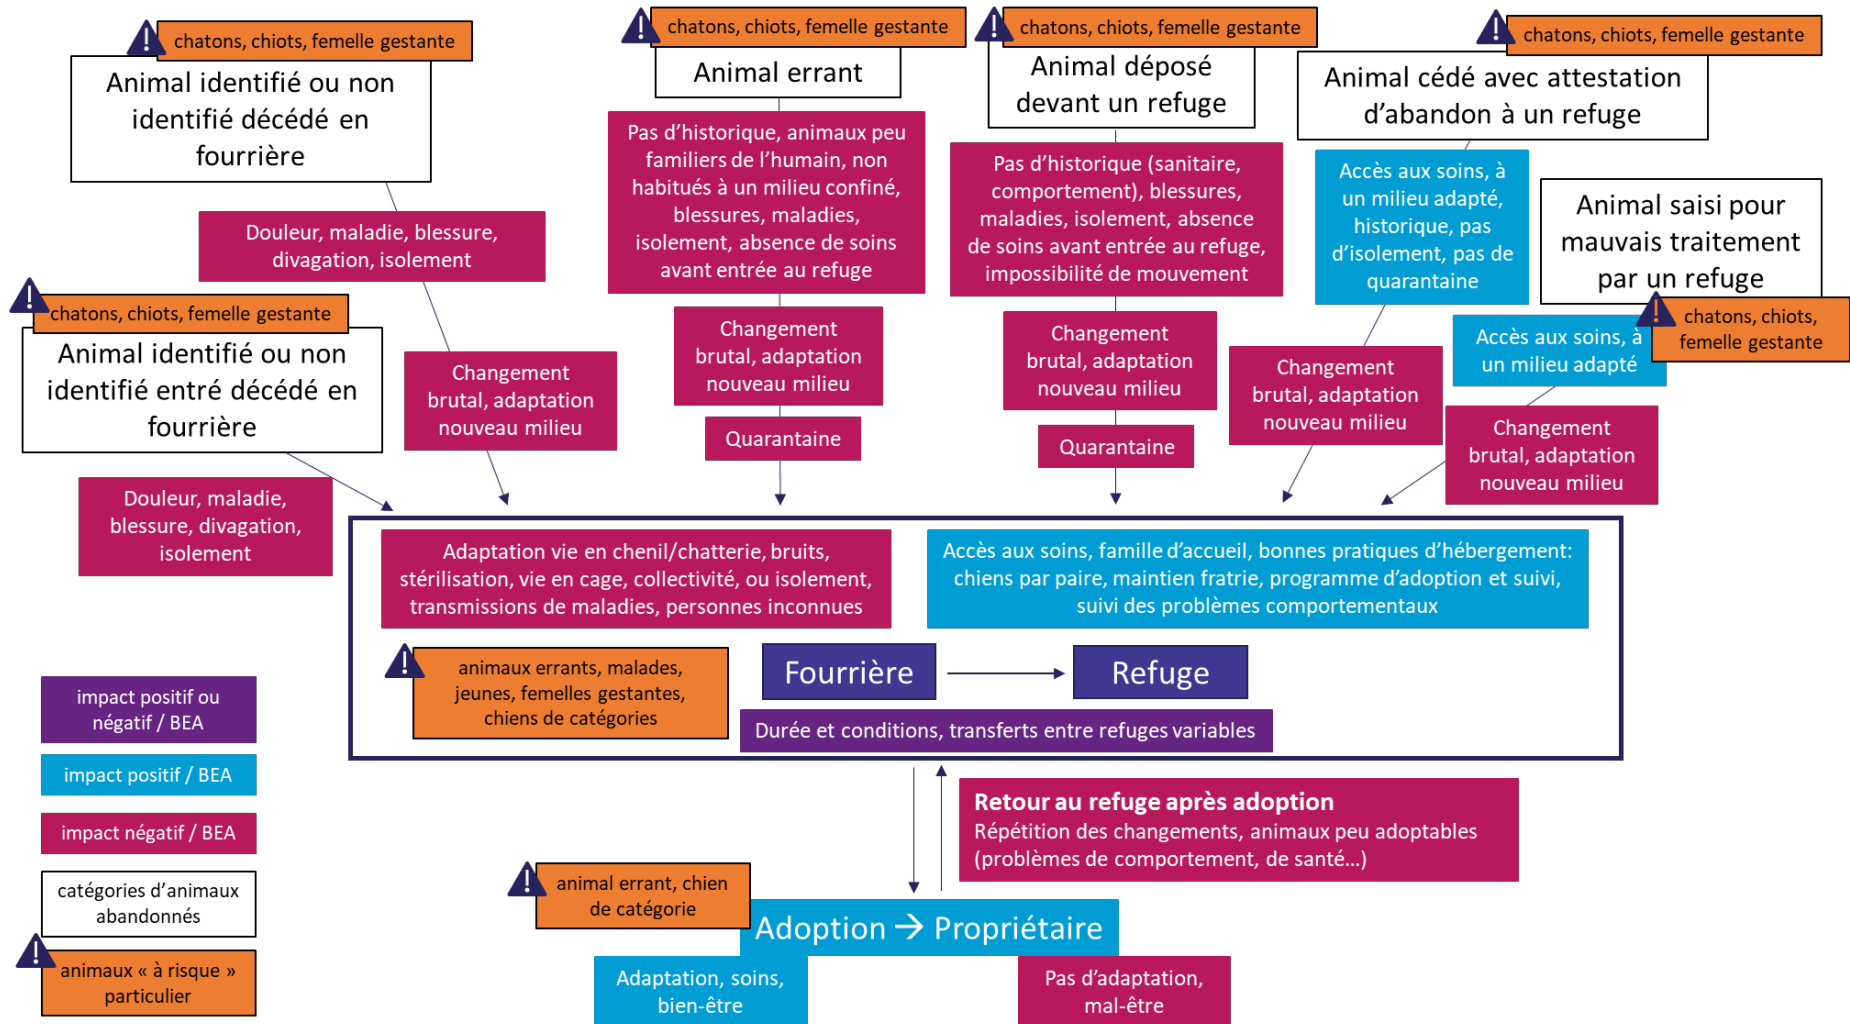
chatons, chiots, femelle gestante

Animal identifié ou non identifié décédé en fourrière

chatons, chiots, femelle gestante

Animal errant

chatons, chiots, femelle gestante

Animal déposé devant un refuge

chatons, chiots, femelle gestante

Animal cédé avec attestation d'abandon à un refuge

Pas d'historique, animaux peu familiers de l'humain, non habitués à un milieu confiné, blessures, maladies, isolement, absence de soins avant entrée au refuge

Pas d'historique (sanitaire, comportement), blessures, maladies, isolement, absence de soins avant entrée au refuge, impossibilité de mouvement

Accès aux soins, à un milieu adapté, historique, pas d'isolement, pas de quarantaine

Animal saisi pour mauvais traitement par un refuge

Douleur, maladie, blessure, divagation, isolement

chatons, chiots, femelle gestante

chatons, chiots, femelle gestante

Animal identifié ou non identifié entré décédé en fourrière

Changement brutal, adaptation nouveau milieu

Changement brutal, adaptation nouveau milieu

Changement brutal, adaptation nouveau milieu

Accès aux soins, à un milieu adapté

Changement brutal, adaptation nouveau milieu

Quarantaine

Quarantaine

Changement brutal, adaptation nouveau milieu

Douleur, maladie, blessure, divagation, isolement

Adaptation vie en chenil/chatterie, bruits, stérilisation, vie en cage, collectivité, ou isolement, transmissions de maladies, personnes inconnues

Accès aux soins, famille d'accueil, bonnes pratiques d'hébergement: chiens par paire, maintien fratrie, programme d'adoption et suivi, suivi des problèmes comportementaux

animaux errants, malades, jeunes, femelles gestantes, chiens de catégories

Fourrière

Refuge

Durée et conditions, transferts entre refuges variables

impact positif ou négatif / BEA

impact positif / BEA

impact négatif / BEA

catégories d'animaux abandonnés

animaux « à risque » particulier

Retour au refuge après adoption
Répétition des changements, animaux peu adoptables (problèmes de comportement, de santé…)

animal errant, chien de catégorie

Adoption → Propriétaire

Adaptation, soins, bien-être

Pas d'adaptation, mal-être